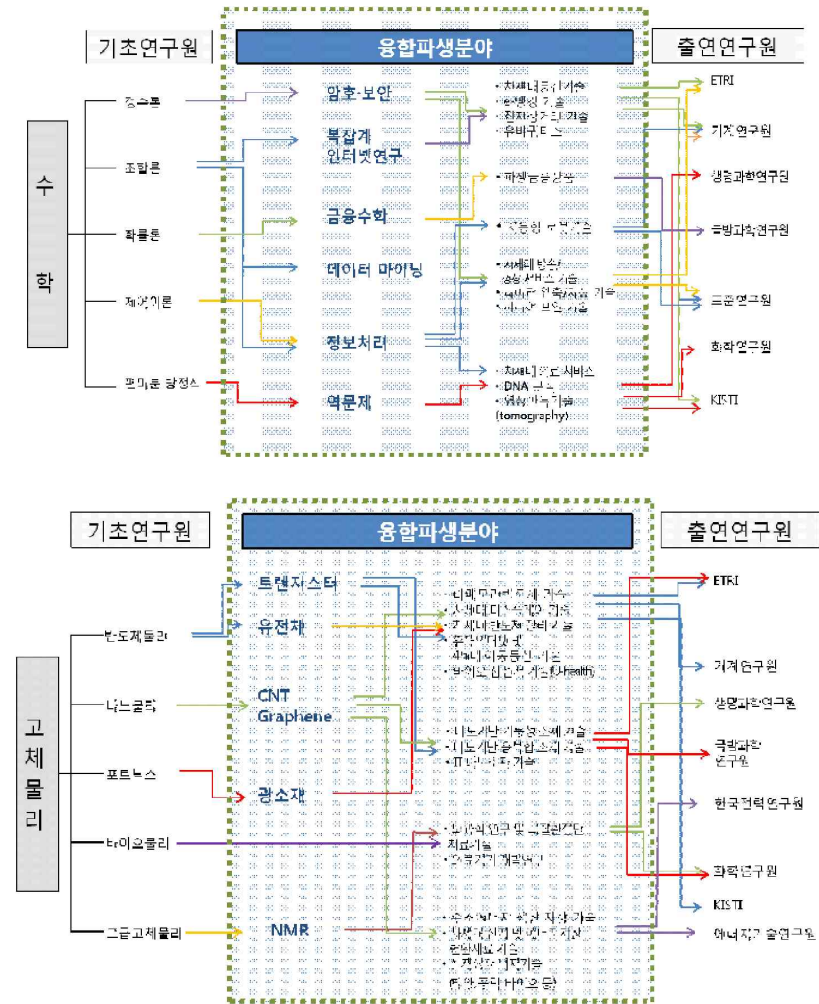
기초연구원

융합파생분야

출연연구원

수학

정수론

조합론

확률론

제어이론

편미분 방정식

암호·보안

복잡계 인터넷연구

금융수학

데이터 마이닝

정보처리

역문제

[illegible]

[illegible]

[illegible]

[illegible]

•파생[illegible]

•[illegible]

•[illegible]

•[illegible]

•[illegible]

•DNA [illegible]

•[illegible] (tomography)

ETRI

기계연구원

생명과학연구원

국방과학연구원

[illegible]연구원

화학연구원

KISTI

기초연구원

융합파생분야

출연연구원

고체물리

반도체물리

나노물리

포토닉스

바이오물리

고급고체물리

트랜지스터

유전체

CNT Graphene

광소재

NMR

•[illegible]

•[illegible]

•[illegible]

•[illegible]

•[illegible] (U-Health)

•나노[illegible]

•나노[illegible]

•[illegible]

•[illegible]

•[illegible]

•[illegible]

•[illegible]

•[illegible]

ETRI

기계연구원

생명과학연구원

극한과학연구원

한국전력연구원

화학연구원

KISTI

에너지기술연구원